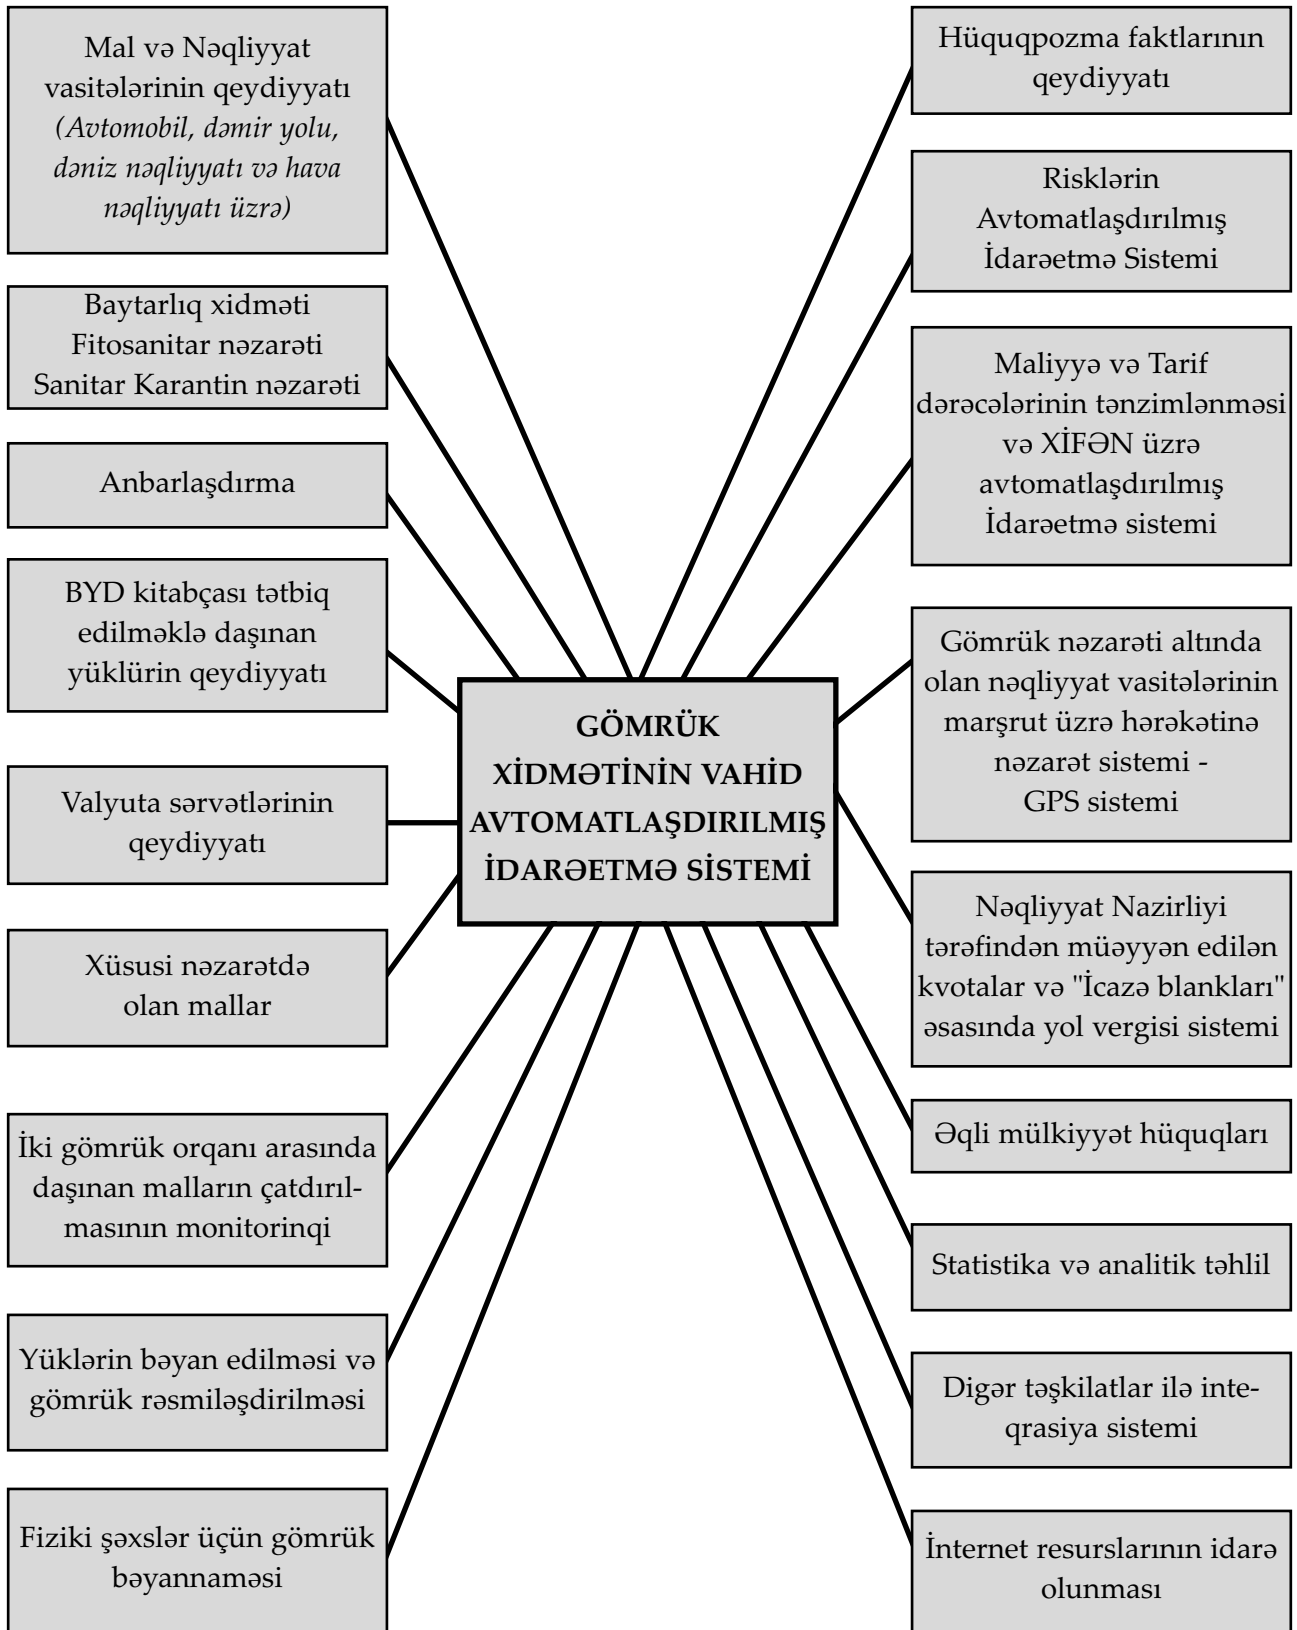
GÖMRÜK XİDMƏTİNİN VAHİD AVTOMATLAŞDIRILMIŞ İDARƏETMƏ SİSTEMİ

Mal və Nəqliyyat vasitələrinin qeydiyyatı *(Avtomobil, dəmir yolu, dəniz nəqliyyatı və hava nəqliyyatı üzrə)*

Baytarlıq xidməti
Fitosanitar nəzarəti
Sanitar Karantin nəzarəti

Anbarlaşdırma

BYD kitabçası tətbiq edilməklə daşınan yüklürin qeydiyyatı

Valyuta sərvətlərinin qeydiyyatı

Xüsusi nəzarətdə olan mallar

İki gömrük orqanı arasında daşınan malların çatdırılmasının monitorinqi

Yüklərin bəyan edilməsi və gömrük rəsmiləşdirilməsi

Fiziki şəxslər üçün gömrük bəyannaməsi

Hüquqpozma faktlarının qeydiyyatı

Risklərin Avtomatlaşdırılmış İdarəetmə Sistemi

Maliyyə və Tarif dərəcələrinin tənzimlənməsi və XİFƏN üzrə avtomatlaşdırılmış İdarəetmə sistemi

Gömrük nəzarəti altında olan nəqliyyat vasitələrinin marşrut üzrə hərəkətinə nəzarət sistemi - GPS sistemi

Nəqliyyat Nazirliyi tərəfindən müəyyən edilən kvotalar və "İcazə blankları" əsasında yol vergisi sistemi

Əqli mülkiyyət hüquqları

Statistika və analitik təhlil

Digər təşkilatlar ilə inteqrasiya sistemi

İnternet resurslarının idarə olunması